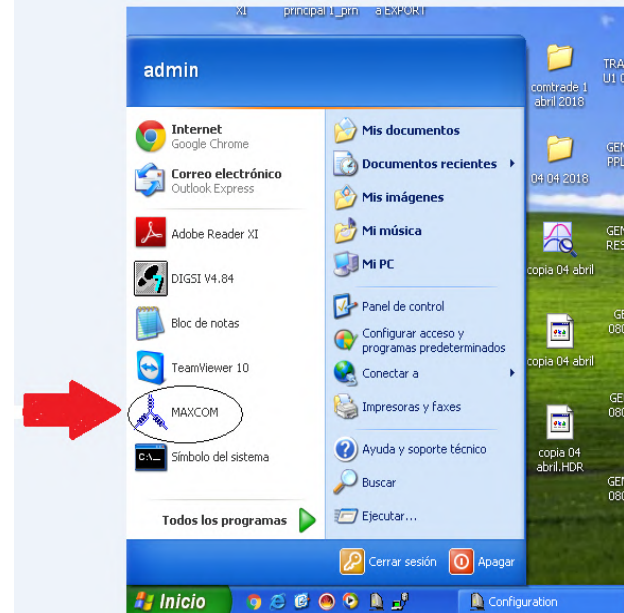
XI principal 1_prn a EXPORT

admin

Internet
Google Chrome

Correo electrónico
Outlook Express

Adobe Reader XI

DIGSI V4.84

Bloc de notas

TeamViewer 10

MAXCOM

Símbolo del sistema

Todos los programas

Mis documentos

Documentos recientes

Mis imágenes

Mi música

Mi PC

Panel de control

Configurar acceso y programas predeterminados

Conectar a

Impresoras y faxes

Ayuda y soporte técnico

Buscar

Ejecutar...

Cerrar sesión

Apagar

comtrade 1 abril 2018

04 04 2018

copia 04 abril

copia 04 abril

copia 04 abril.HDR

TRA U1

GEN PPL

GEN RES

GEN 080

GEN 080

GEN 080

Inicio

Configuration